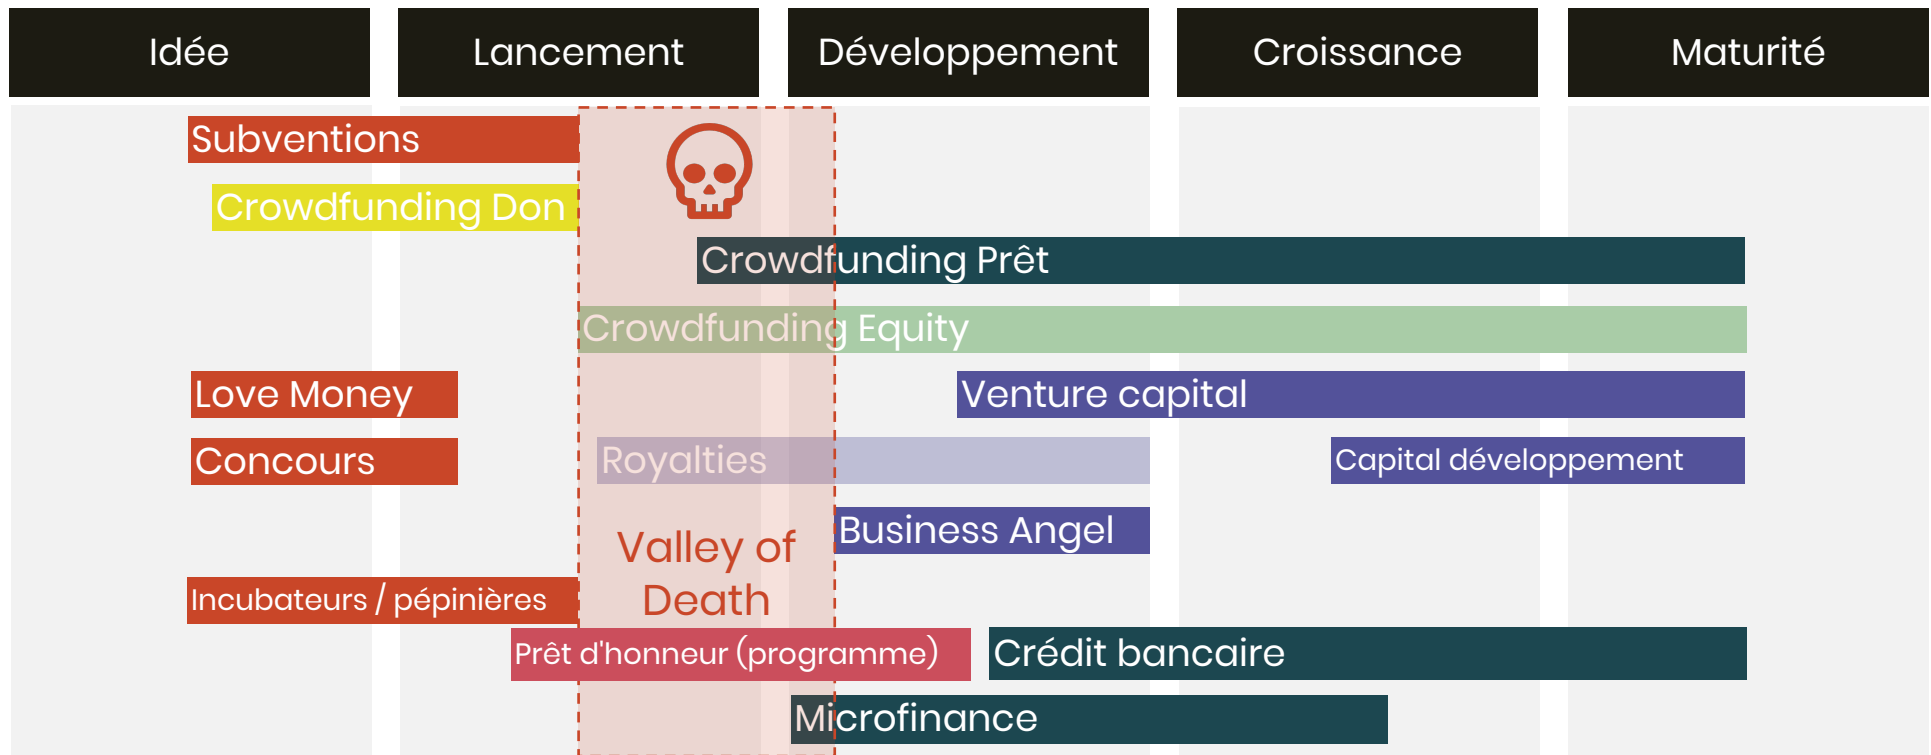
Idée
Lancement
Développement
Croissance
Maturité

Subventions
Crowdfunding Don
Crowdfunding Prêt
Crowdfunding Equity
Love Money
Venture capital
Concours
Royalties
Capital développement
Business Angel
Valley of Death
Incubateurs / pépinières
Prêt d'honneur (programme)
Crédit bancaire
Microfinance